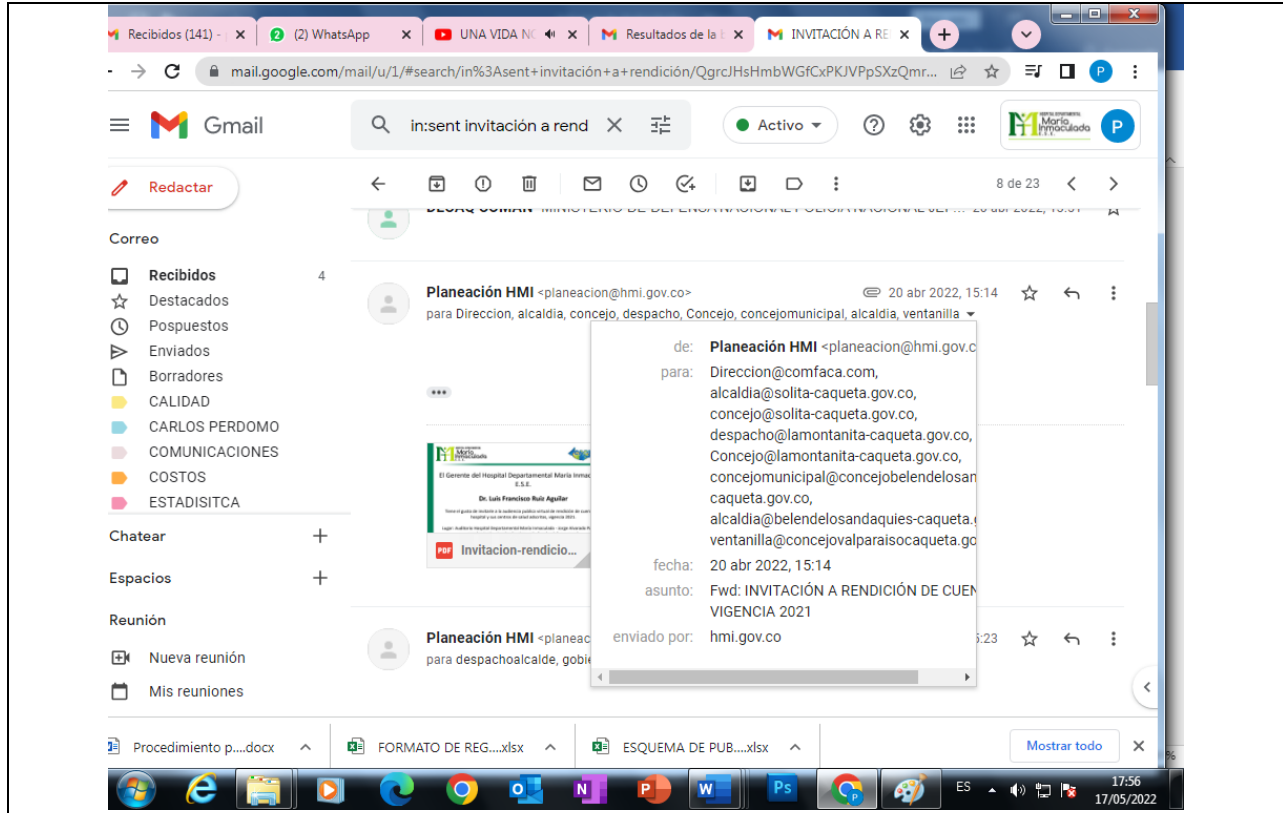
Recibidos (141) - | ×
(2) WhatsApp ×
UNA VIDA N ×
Resultados de la ×
INVITACIÓN A RE ×

mail.google.com/mail/u/1/#search/in%3Asent+invitación+a+rendición/QgrcJHsHmbWGfCxPKJVPpSXzQmr...

Gmail
in:sent invitación a rend
Activo

Redactar
8 de 23

Correo
Recibidos 4
Destacados
Pospuestos
Enviados
Borradores
CALIDAD
CARLOS PERDOMO
COMUNICACIONES
COSTOS
ESTADISITCA

Chatear
Espacios
Reunión
Nueva reunión
Mis reuniones

Planeación HMI <planeacion@hmi.gov.co> 20 abr 2022, 15:14
para Direccion, alcaldia, concejo, despacho, Concejo, concejomunicipal, alcaldia, ventanilla

de: Planeación HMI <planeacion@hmi.gov.c
para: Direccion@comfaca.com, alcaldia@solita-caqueta.gov.co, concejo@solita-caqueta.gov.co, despacho@lamontanita-caqueta.gov.co, Concejo@lamontanita-caqueta.gov.co, concejomunicipal@concejobelendelosan caqueta.gov.co, alcaldia@belendelosandaquies-caqueta.g ventanilla@concejovalparaisocaqueta.go
fecha: 20 abr 2022, 15:14
asunto: Fwd: INVITACIÓN A RENDICIÓN DE CUEN VIGENCIA 2021
enviado por: hmi.gov.co

El Gerente del Hospital Departamental María Inmac E.S.E.
Dr. Luis Francisco Ruiz Aguilar
Invitacion-rendicio...

Planeación HMI <planeac 5:23
para despachoalcalde, gobi

Procedimiento p....docx
FORMATO DE REG....xlsx
ESQUEMA DE PUB....xlsx
Mostrar todo

ES 17:56 17/05/2022